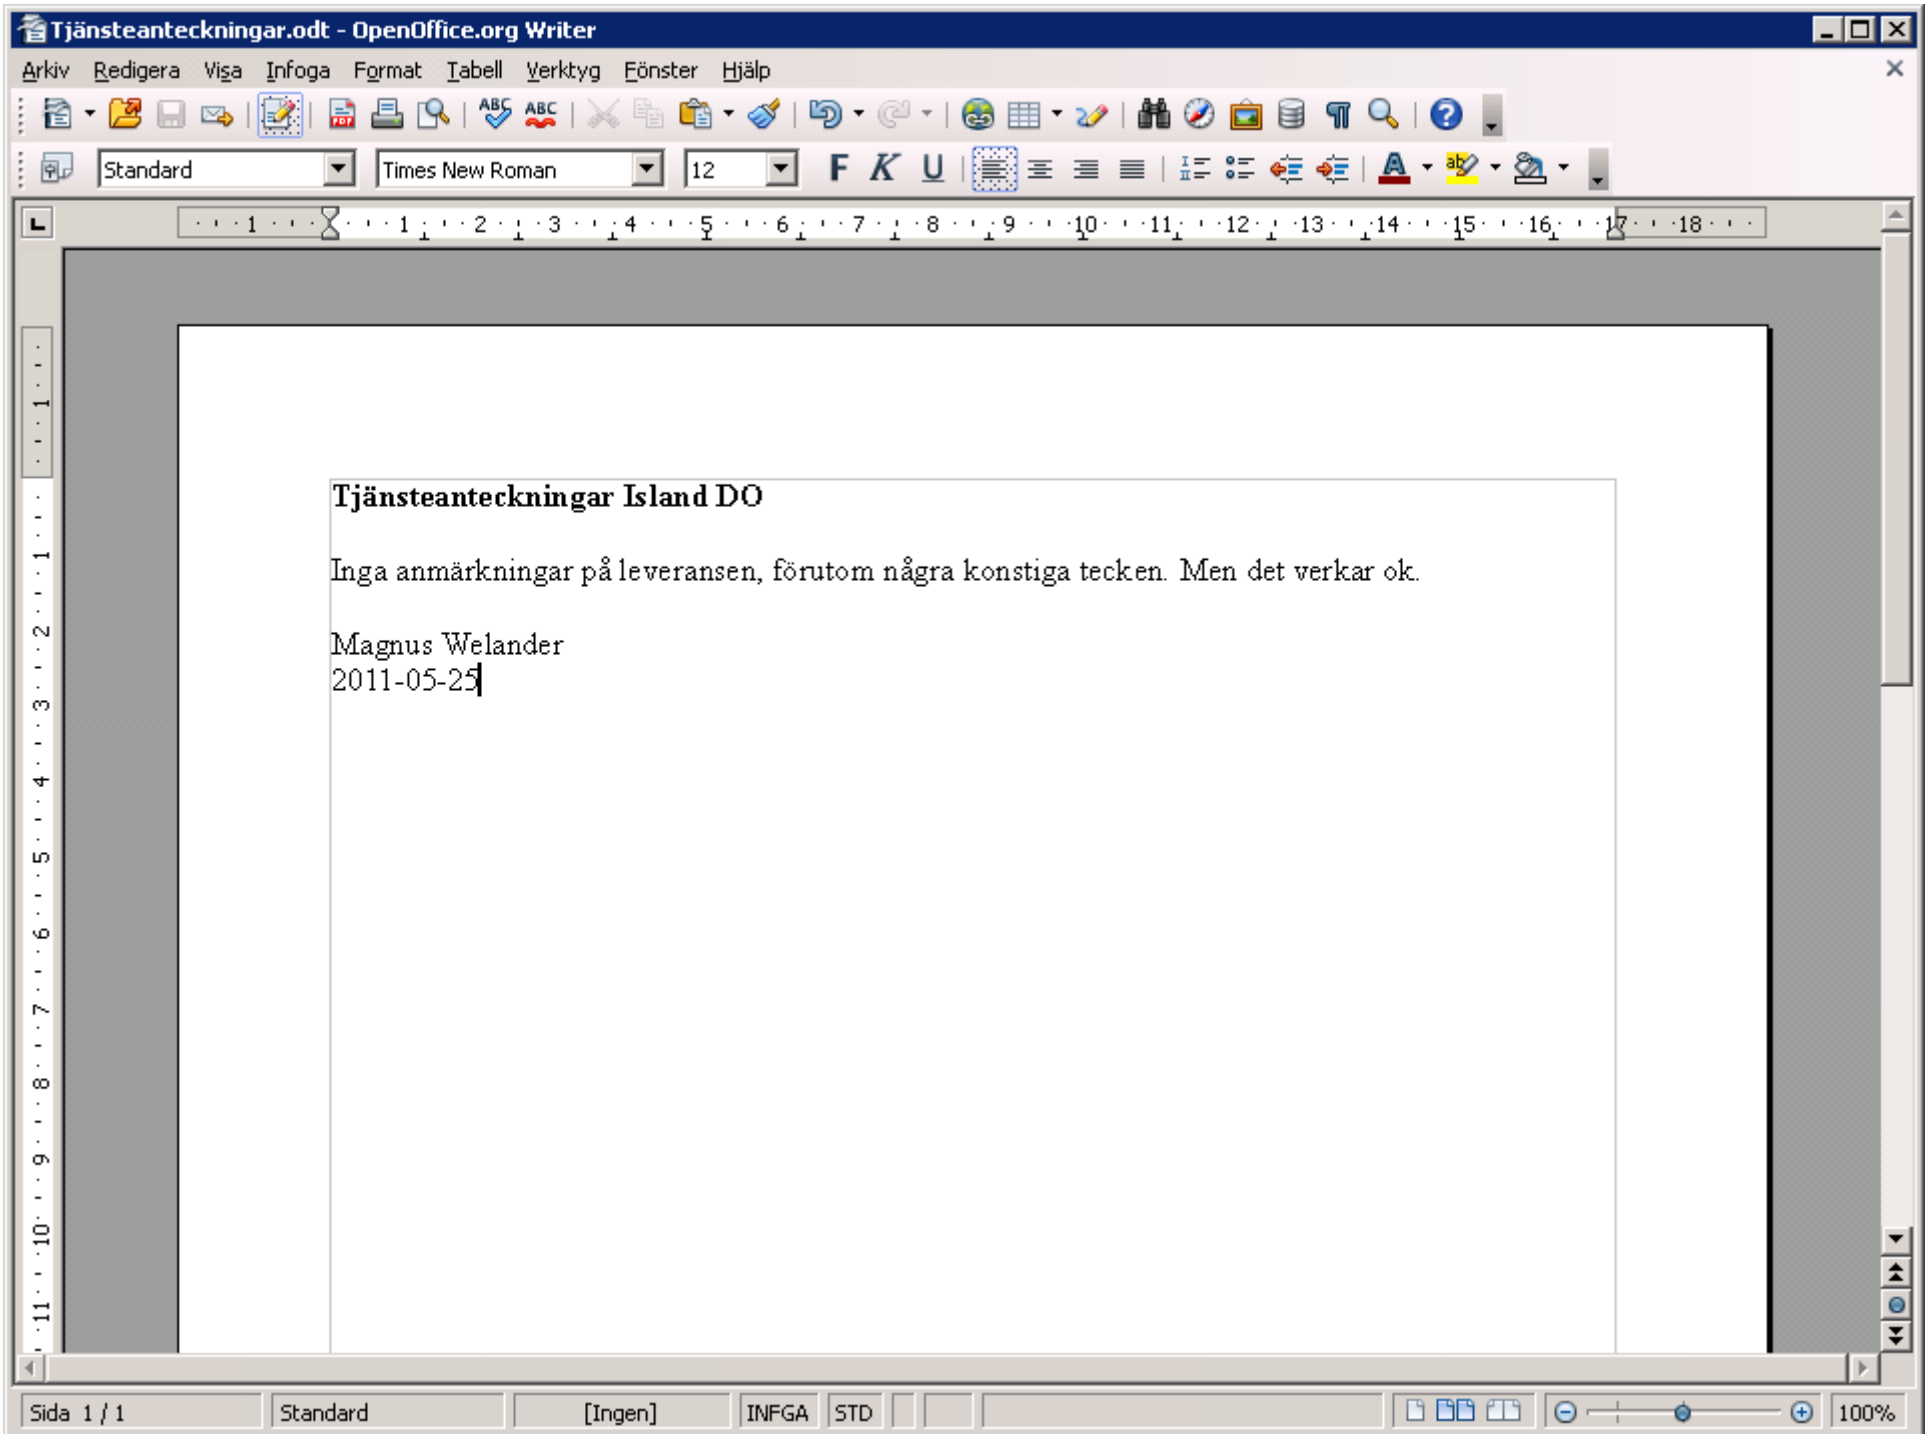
Tjänsteanteckningar.odt - OpenOffice.org Writer

Arkiv Redigera Visa Infoga Format Tabell Verktyg Fönster Hjälp

Standard | Times New Roman | 12 | F K U

**Tjänsteanteckningar Island DO**

Inga anmärkningar på leveransen, förutom några konstiga tecken. Men det verkar ok.

Magnus Welander
2011-05-25

Sida 1 / 1 | Standard | [Ingen] | INFGA | STD | 100%